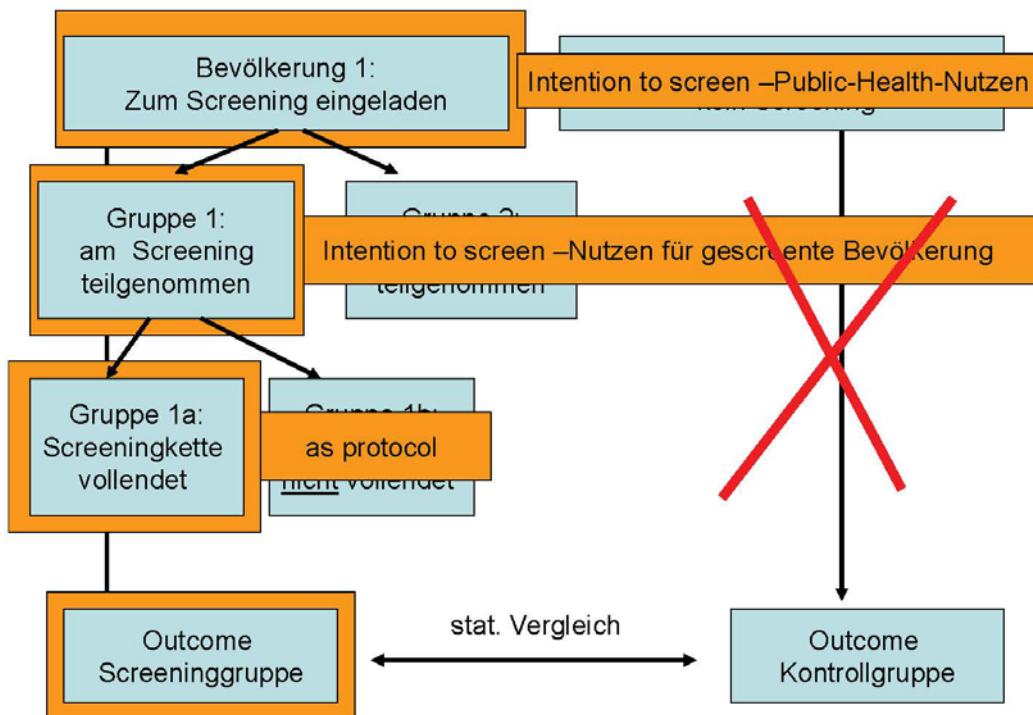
Bevölkerung 1:
Zum Screening eingeladen

Intention to screen –Public-Health-Nutzen

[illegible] Screening

Gruppe 1:
am Screening
teilgenommen

Gruppe 2:
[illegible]
teilgenommen

Intention to screen –Nutzen für gescreente Bevölkerung

Gruppe 1a:
Screeningkette
vollendet

Gruppe 1b:
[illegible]
nicht vollendet

as protocol

Outcome
Screeninggruppe

stat. Vergleich

Outcome
Kontrollgruppe